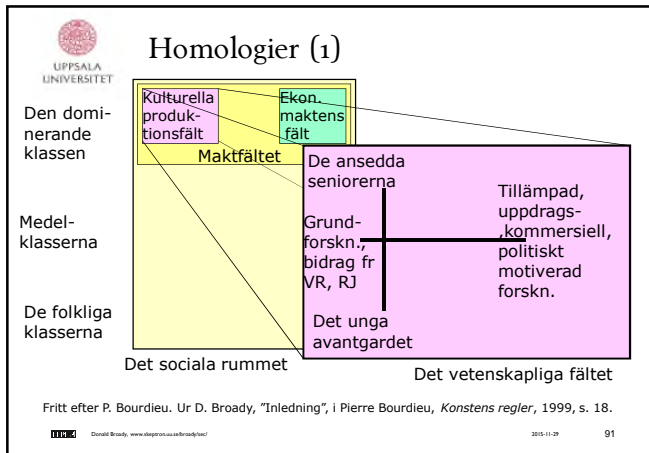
UPPSALA UNIVERSITET

Homologier (1)

Den dominerande klassen

Medelklasserna

De folkliga klasserna

Kulturella produktionsfält

Ekon. maktens fält

Maktfältet

Det sociala rummet

De ansedda seniorerna

Grundforskn., bidrag fr VR, RJ

Tillämpad, uppdrags-,kommersiell, politiskt motiverad forskn.

Det unga avantgardet

Det vetenskapliga fältet

Fritt efter P. Bourdieu. Ur D. Broady, "Inledning", i Pierre Bourdieu, *Konstens regler*, 1999, s. 18.

Donald Broady, www.skeptron.uu.se/broady/sec/ 2015-11-29 91